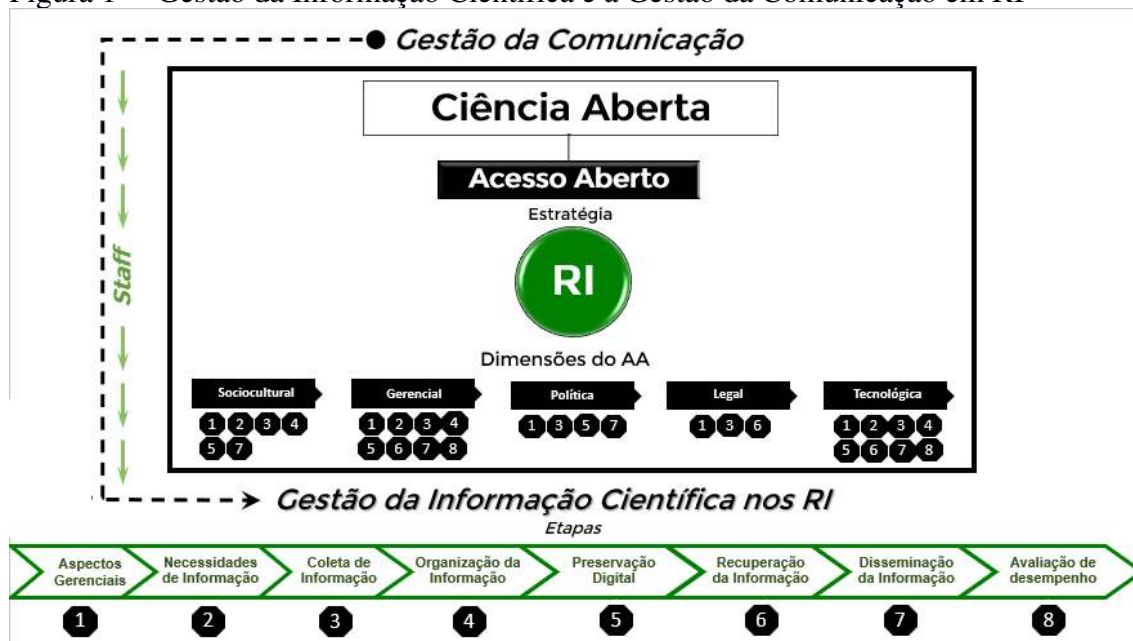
Figura 1 – Gestão da Informação Científica e a Gestão da Comunicação em RI

Gestão da Comunicação

Staff

Ciência Aberta

Acesso Aberto

Estratégia

RI

Dimensões do AA

Sociocultural
1 2 3 4
5 7

Gerencial
1 2 3 4
5 6 7 8

Política
1 3 5 7

Legal
1 3 6

Tecnológica
1 2 3 4
5 6 7 8

Gestão da Informação Científica nos RI

Etapas

Aspectos Gerenciais
1

Necessidades de Informação
2

Coleta de Informação
3

Organização da Informação
4

Preservação Digital
5

Recuperação da Informação
6

Disseminação da Informação
7

Avaliação de desempenho
8